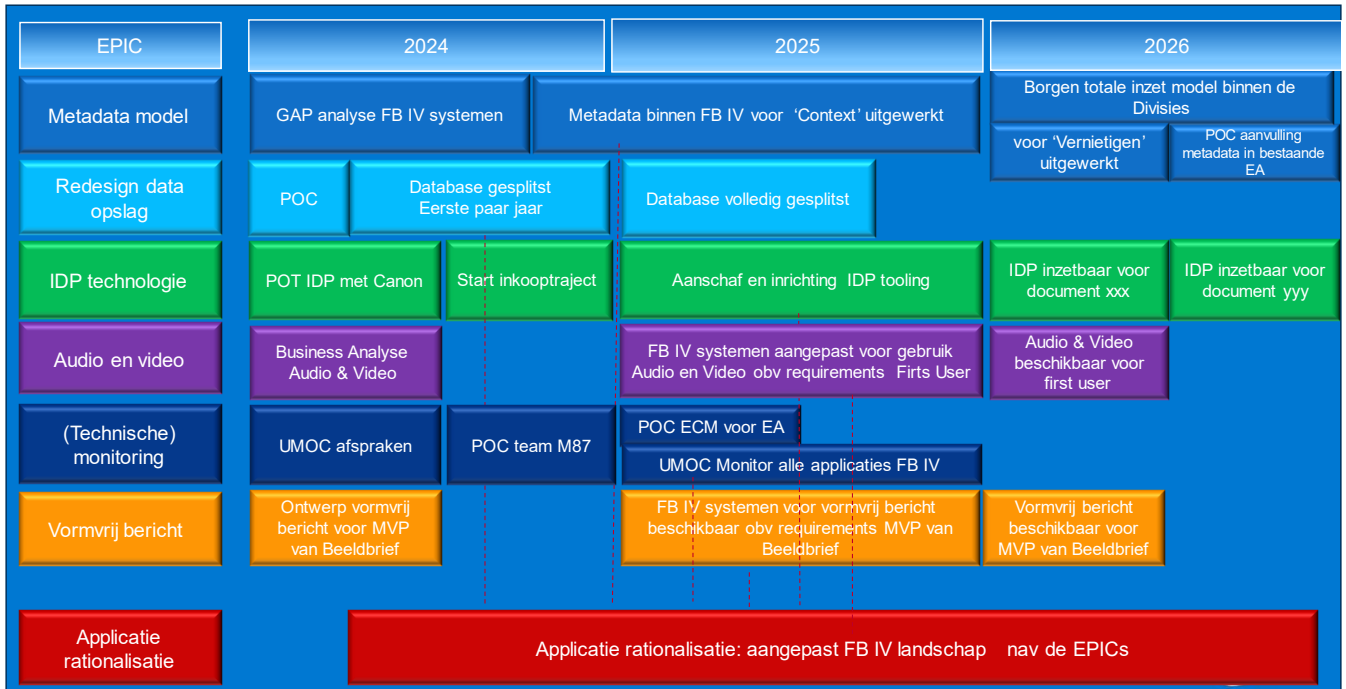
EPIC

2024

2025

2026

Metadata model

GAP analyse FB IV systemen

Metadata binnen FB IV voor 'Context' uitgewerkt

Borgen totale inzet model binnen de Divisies

voor 'Vernietigen' uitgewerkt

POC aanvulling metadata in bestaande EA

Redesign data opslag

POC

Database gesplitst Eerste paar jaar

Database volledig gesplitst

IDP technologie

POT IDP met Canon

Start inkooptraject

Aanschaf en inrichting IDP tooling

IDP inzetbaar voor document xxx

IDP inzetbaar voor document yyy

Audio en video

Business Analyse Audio & Video

FB IV systemen aangepast voor gebruik Audio en Video obv requirements Firts User

Audio & Video beschikbaar voor first user

(Technische) monitoring

UMOC afspraken

POC team M87

POC ECM voor EA

UMOC Monitor alle applicaties FB IV

Vormvrij bericht

Ontwerp vormvrij bericht voor MVP van Beeldbrief

FB IV systemen voor vormvrij bericht beschikbaar obv requirements MVP van Beeldbrief

Vormvrij bericht beschikbaar voor MVP van Beeldbrief

Applicatie rationalisatie

Applicatie rationalisatie: aangepast FB IV landschap nav de EPICs